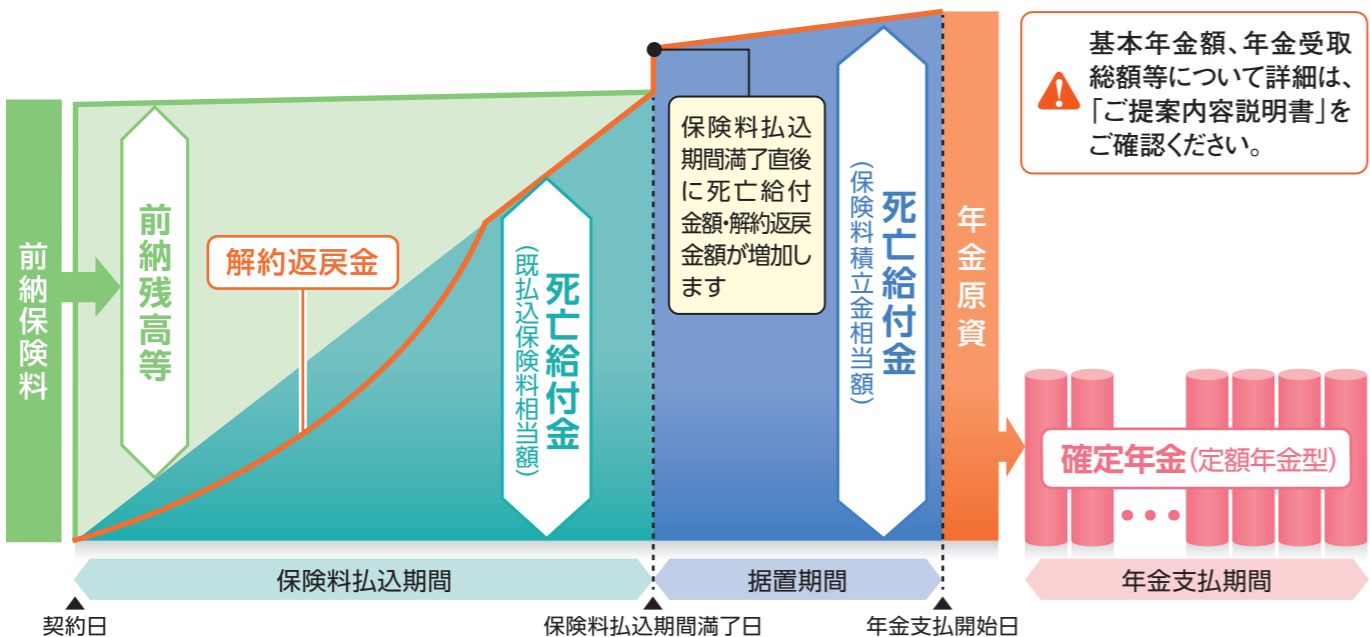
前納保険料

前納残高等

解約返戻金

死亡給付金
(既払込保険料相当額)

保険料払込期間満了直後に死亡給付金額・解約返戻金額が増加します

死亡給付金
(保険料積立金相当額)

年金原資

基本年金額、年金受取総額等について詳細は、「ご提案内容説明書」をご確認ください。

確定年金(定額年金型)

• • •

保険料払込期間

据置期間

年金支払期間

契約日

保険料払込期間満了日

年金支払開始日